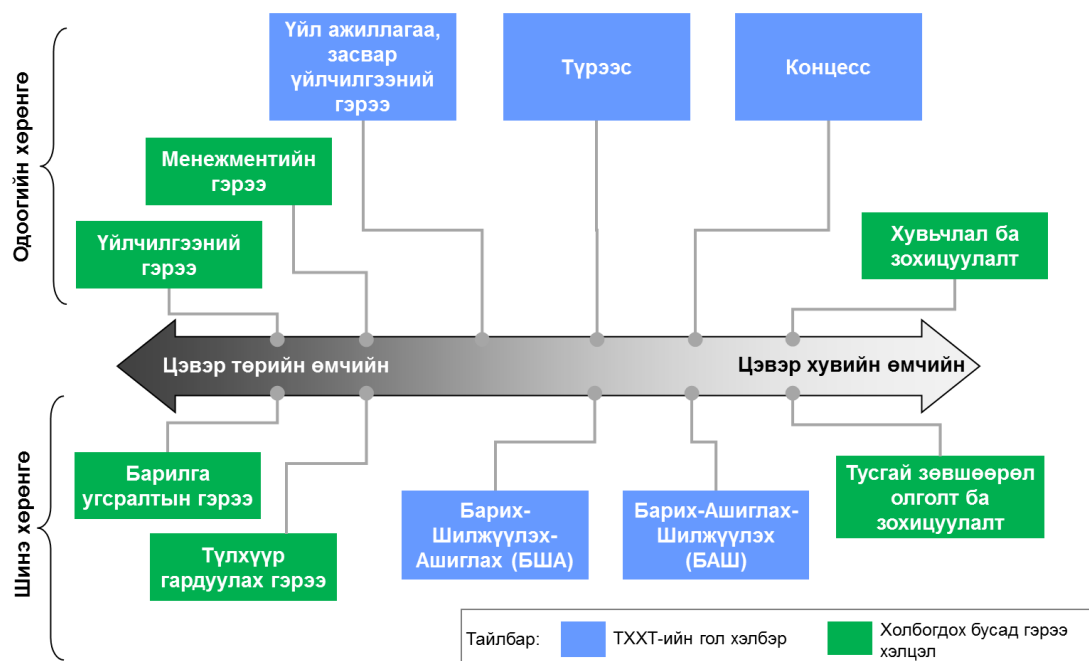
Одоогийн хөрөнгө

Үйл ажиллагаа, засвар үйлчилгээний гэрээ

Түрээс

Концесс

Менежментийн гэрээ

Үйлчилгээний гэрээ

Хувьчлал ба зохицуулалт

Цэвэр төрийн өмчийн

Цэвэр хувийн өмчийн

Шинэ хөрөнгө

Барилга угсралтын гэрээ

Түлхүүр гардуулах гэрээ

Барих-Шилжүүлэх-Ашиглах (БША)

Барих-Ашиглах-Шилжүүлэх (БАШ)

Тусгай зөвшөөрөл олголт ба зохицуулалт

Тайлбар: ТХХТ-ийн гол хэлбэр Холбогдох бусад гэрээ хэлцэл